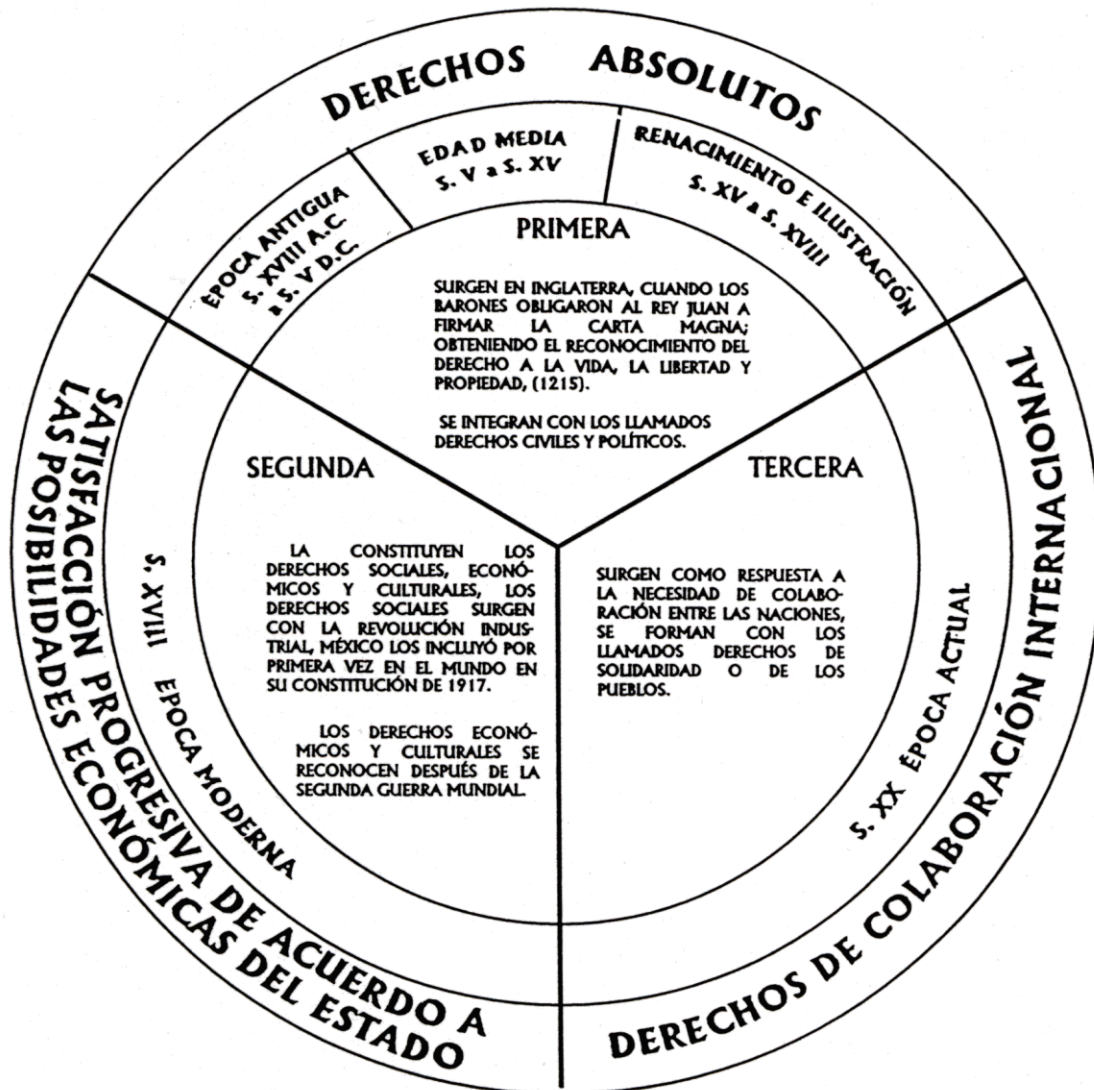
DERECHOS ABSOLUTOS

ÉPOCA ANTIGUA S. XVIII A.C. a S. V D.C.

EDAD MEDIA S. V a S. XV

RENACIMIENTO E ILUSTRACIÓN S. XV a S. XVIII

PRIMERA

SURGEN EN INGLATERRA, CUANDO LOS BARONES OBLIGARON AL REY JUAN A FIRMAR LA CARTA MAGNA; OBTENIENDO EL RECONOCIMIENTO DEL DERECHO A LA VIDA, LA LIBERTAD Y PROPIEDAD, (1215).

SE INTEGRAN CON LOS LLAMADOS DERECHOS CIVILES Y POLÍTICOS.

SATISFACCIÓN PROGRESIVA DE ACUERDO A LAS POSIBILIDADES ECONÓMICAS DEL ESTADO

S. XVIII ÉPOCA MODERNA

SEGUNDA

LA CONSTITUYEN LOS DERECHOS SOCIALES, ECONÓMICOS Y CULTURALES, LOS DERECHOS SOCIALES SURGEN CON LA REVOLUCIÓN INDUSTRIAL, MÉXICO LOS INCLUYÓ POR PRIMERA VEZ EN EL MUNDO EN SU CONSTITUCIÓN DE 1917.

LOS DERECHOS ECONÓMICOS Y CULTURALES SE RECONOCEN DESPUÉS DE LA SEGUNDA GUERRA MUNDIAL.

TERCERA

SURGEN COMO RESPUESTA A LA NECESIDAD DE COLABORACIÓN ENTRE LAS NACIONES, SE FORMAN CON LOS LLAMADOS DERECHOS DE SOLIDARIDAD O DE LOS PUEBLOS.

S. XX ÉPOCA ACTUAL

DERECHOS DE COLABORACIÓN INTERNACIONAL